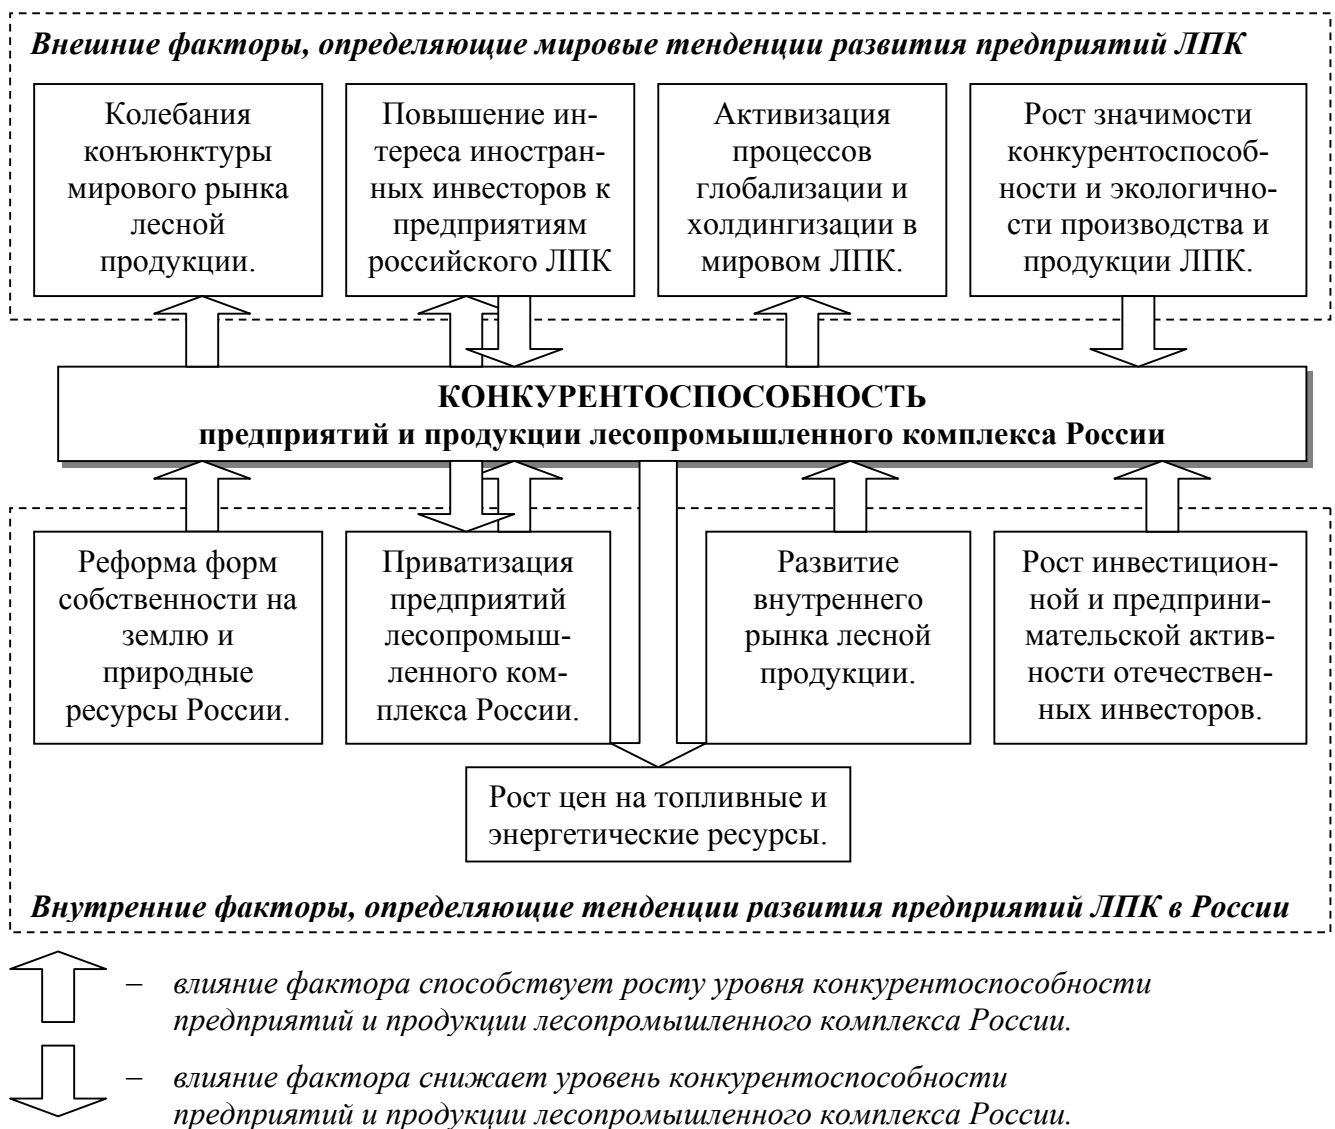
Внешние факторы, определяющие мировые тенденции развития предприятий ЛПК

Колебания конъюнктуры мирового рынка лесной продукции.

Повышение интереса иностранных инвесторов к предприятиям российского ЛПК

Активизация процессов глобализации и холдингизации в мировом ЛПК.

Рост значимости конкурентоспособности и экологичности производства и продукции ЛПК.

КОНКУРЕНТОСПОСОБНОСТЬ
предприятий и продукции лесопромышленного комплекса России

Реформа форм собственности на землю и природные ресурсы России.

Приватизация предприятий лесопромышленного комплекса России.

Развитие внутреннего рынка лесной продукции.

Рост инвестиционной и предпринимательской активности отечественных инвесторов.

Рост цен на топливные и энергетические ресурсы.

Внутренние факторы, определяющие тенденции развития предприятий ЛПК в России

– влияние фактора способствует росту уровня конкурентоспособности предприятий и продукции лесопромышленного комплекса России.

– влияние фактора снижает уровень конкурентоспособности предприятий и продукции лесопромышленного комплекса России.